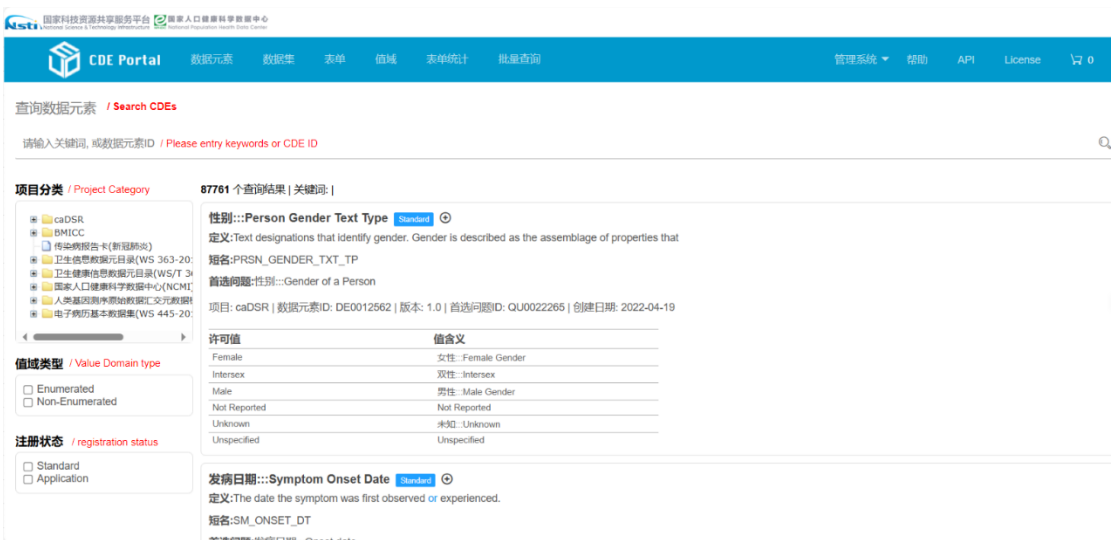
Nsti 国家科技资源共享服务平台 National Science & Technology Infrastructure 国家人口健康科学数据中心 National Population Health Data Center

CDE Portal 数据元素 数据集 表单 值域 表单统计 批量查询 管理系统 ▾ 帮助 API License 0

查询数据元素 / Search CDEs

请输入关键词, 或数据元素ID / Please entry keywords or CDE ID

项目分类 / Project Category

caDSR
BMICC
传染病报告卡(新冠肺炎)
卫生信息数据元目录(WS 363-20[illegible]
卫生健康信息数据元目录(WS/T 3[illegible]
国家人口健康科学数据中心(NCMI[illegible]
人类基因测序原始数据汇交元数据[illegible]
电子病历基本数据集(WS 445-20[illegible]

值域类型 / Value Domain type

Enumerated
Non-Enumerated

注册状态 / registration status

Standard
Application

87761 个查询结果 | 关键词: |

性别:::Person Gender Text Type Standard

定义:Text designations that identify gender. Gender is described as the assemblage of properties that

短名:PRSN_GENDER_TXT_TP

首选问题:性别:::Gender of a Person

项目: caDSR | 数据元素ID: DE0012562 | 版本: 1.0 | 首选问题ID: QU0022265 | 创建日期: 2022-04-19

| 许可值 | 值含义 |
|---|---|
| Female | 女性:::Female Gender |
| Intersex | 双性:::Intersex |
| Male | 男性:::Male Gender |
| Not Reported | Not Reported |
| Unknown | 未知:::Unknown |
| Unspecified | Unspecified |

发病日期:::Symptom Onset Date Standard

定义:The date the symptom was first observed or experienced.

短名:SM_ONSET_DT

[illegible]